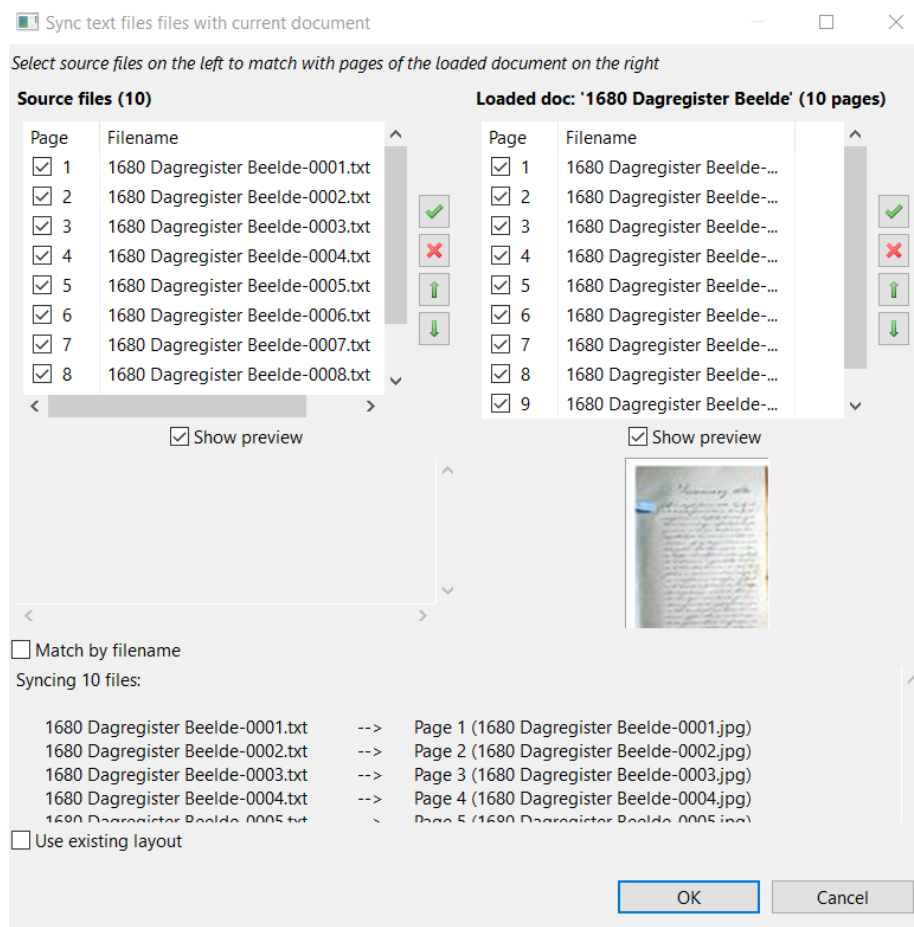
Sync text files files with current document

Select source files on the left to match with pages of the loaded document on the right

Source files (10)

| Page | Filename |
|---|---|
| 1 | 1680 Dagregister Beelde-0001.txt |
| 2 | 1680 Dagregister Beelde-0002.txt |
| 3 | 1680 Dagregister Beelde-0003.txt |
| 4 | 1680 Dagregister Beelde-0004.txt |
| 5 | 1680 Dagregister Beelde-0005.txt |
| 6 | 1680 Dagregister Beelde-0006.txt |
| 7 | 1680 Dagregister Beelde-0007.txt |
| 8 | 1680 Dagregister Beelde-0008.txt |

Show preview

Loaded doc: '1680 Dagregister Beelde' (10 pages)

| Page | Filename |
|---|---|
| 1 | 1680 Dagregister Beelde-... |
| 2 | 1680 Dagregister Beelde-... |
| 3 | 1680 Dagregister Beelde-... |
| 4 | 1680 Dagregister Beelde-... |
| 5 | 1680 Dagregister Beelde-... |
| 6 | 1680 Dagregister Beelde-... |
| 7 | 1680 Dagregister Beelde-... |
| 8 | 1680 Dagregister Beelde-... |
| 9 | 1680 Dagregister Beelde-... |

Show preview

Match by filename

Syncing 10 files:

1680 Dagregister Beelde-0001.txt --> Page 1 (1680 Dagregister Beelde-0001.jpg)
1680 Dagregister Beelde-0002.txt --> Page 2 (1680 Dagregister Beelde-0002.jpg)
1680 Dagregister Beelde-0003.txt --> Page 3 (1680 Dagregister Beelde-0003.jpg)
1680 Dagregister Beelde-0004.txt --> Page 4 (1680 Dagregister Beelde-0004.jpg)
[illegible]

Use existing layout

OK Cancel